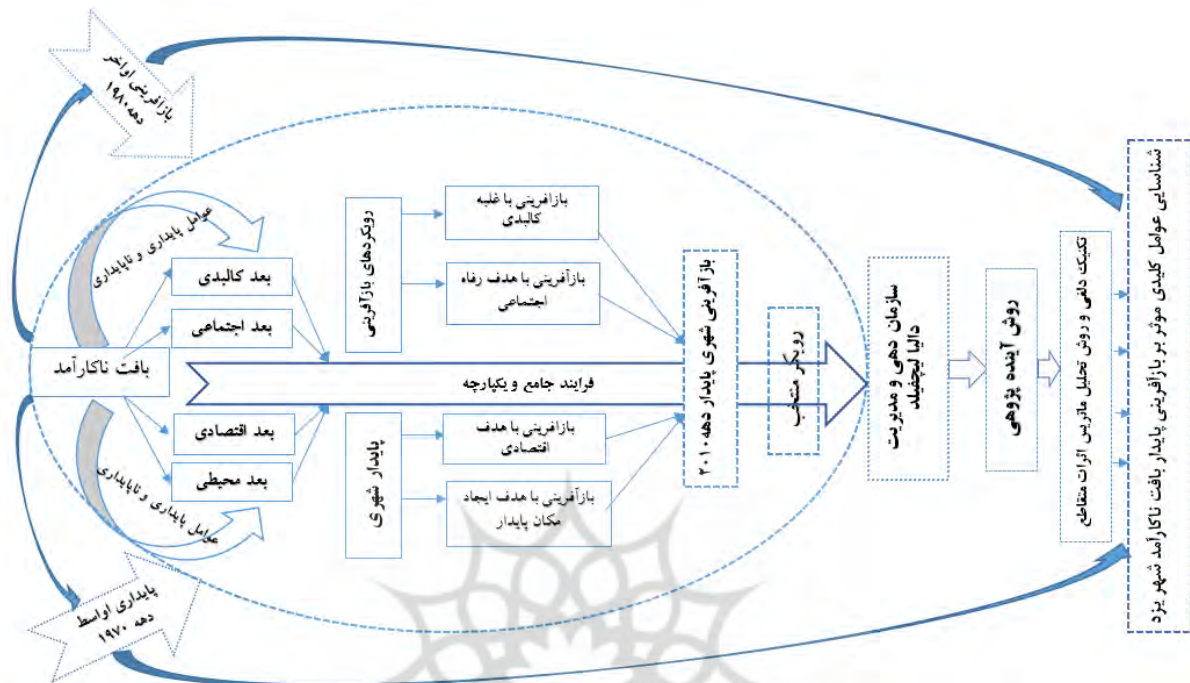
بازآفرینی اواخر دهه ۱۹۸۰

عوامل پایداری و ناپایداری

بعد کالبدی

بعد اجتماعی

بافت ناکارآمد

بعد اقتصادی

بعد محیطی

عوامل پایداری و ناپایداری

پایداری اواسط دهه ۱۹۷۰

رویکردهای بازآفرینی

بازآفرینی با غلبه کالبدی

بازآفرینی با هدف رفاه اجتماعی

فرایند جامع و یکپارچه

پایدار شهری

بازآفرینی با هدف اقتصادی

بازآفرینی با هدف ایجاد مکان پایدار

بازآفرینی شهری پایدار دهه ۲۰۱۰

رویکرد منتخب

سازمان دهی و مدیریت دالیا لیچفیلد

روش آینده پژوهی

تکنیک دلفی و روش تحلیل ماتریس اثرات متقاطع

شناسایی عوامل کلیدی موثر بر بازآفرینی پایدار بافت ناکارآمد شهر یزد